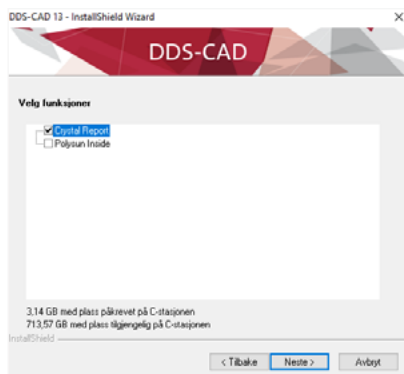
DDS-CAD 13 - InstallShield Wizard

DDS-CAD

Velg funksjoner

Crystal Report
Polysun Inside

3,14 GB med plass påkrevet på C-stasjonen
713,57 GB med plass tilgjengelig på C-stasjonen

InstallShield

< Tilbake
Neste >
Avbryt